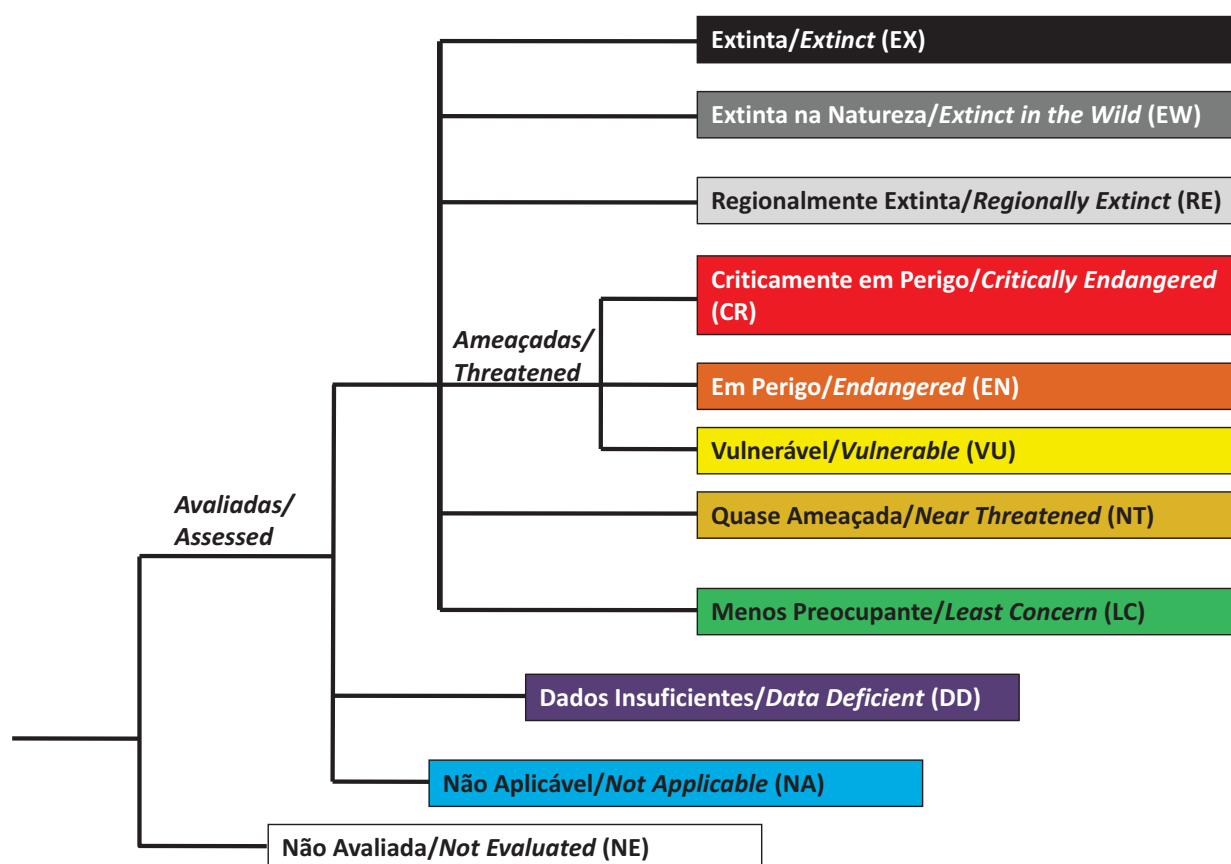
Extinta/*Extinct* (EX)

Extinta na Natureza/*Extinct in the Wild* (EW)

Regionalmente Extinta/*Regionally Extinct* (RE)

Criticamente em Perigo/*Critically Endangered* (CR)

Ameaçadas/ Threatened

Em Perigo/*Endangered* (EN)

Vulnerável/*Vulnerable* (VU)

Avaliadas/ Assessed

Quase Ameaçada/*Near Threatened* (NT)

Menos Preocupante/*Least Concern* (LC)

Dados Insuficientes/*Data Deficient* (DD)

Não Aplicável/*Not Applicable* (NA)

Não Avaliada/*Not Evaluated* (NE)